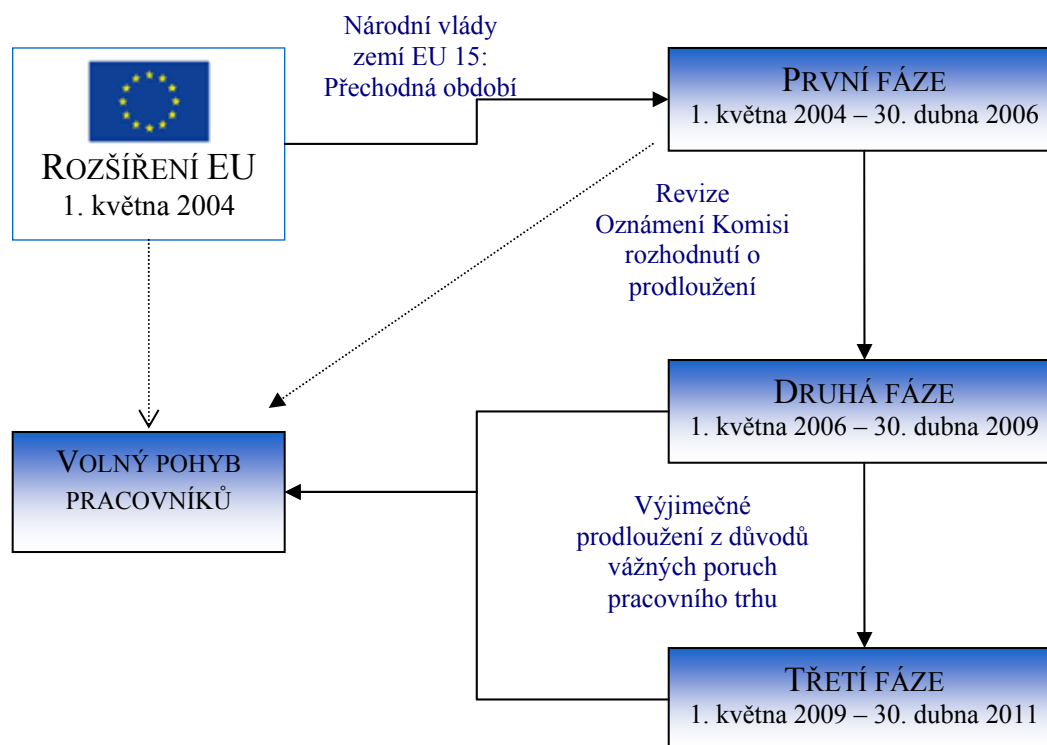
Rozšíření EU
1. května 2004

Národní vlády zemí EU 15: Přechodná období

První fáze
1. května 2004 – 30. dubna 2006

Revize
Oznámení Komisi
rozhodnutí o prodloužení

Druhá fáze
1. května 2006 – 30. dubna 2009

Volný pohyb pracovníků

Výjimečné prodloužení z důvodů vážných poruch pracovního trhu

Třetí fáze
1. května 2009 – 30. dubna 2011